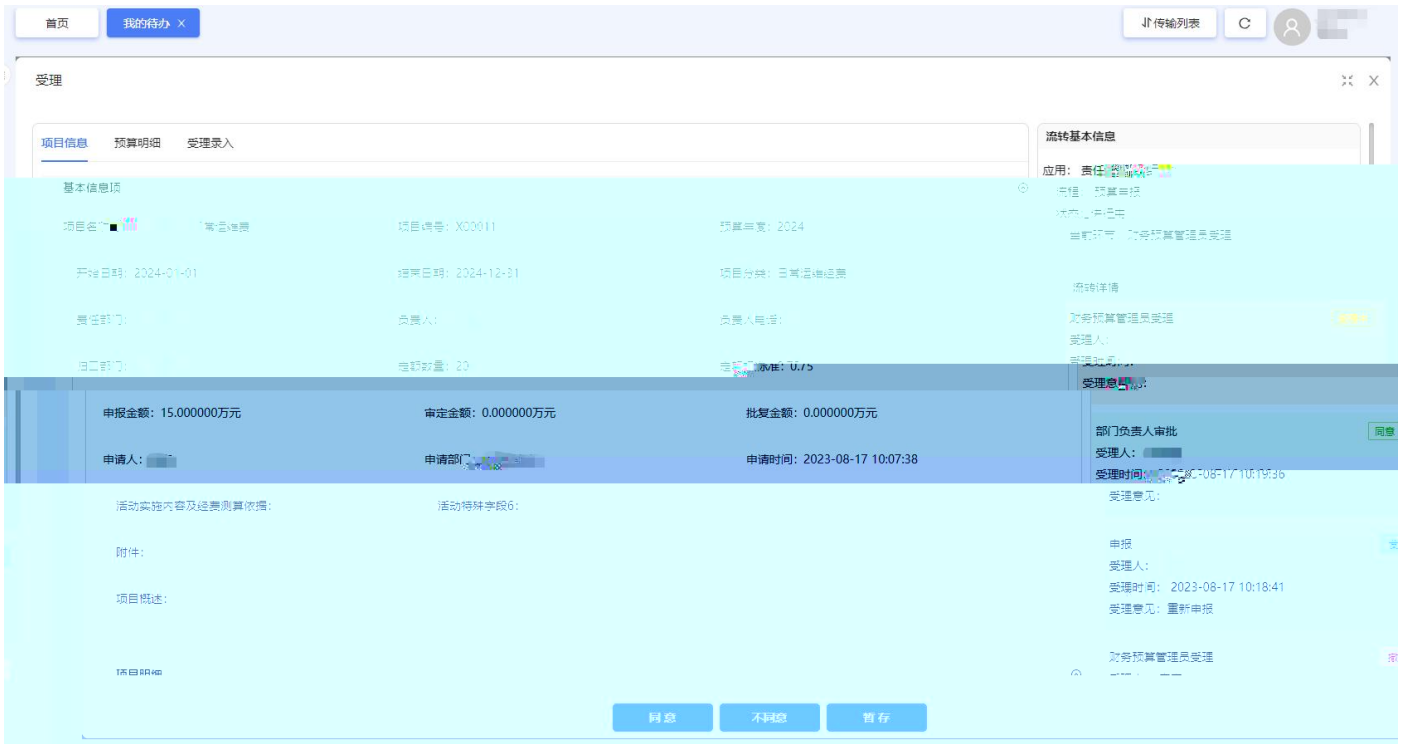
首页
我的待办 ×
传输列表
C

受理

项目信息
预算明细
受理录入

流转基本信息
应用：责任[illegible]
流程：预算申报
状态：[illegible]
当前环节：财务预算管理员受理

基本信息项

项目名称：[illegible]
项目编号：X00011
预算年度：2024
开始日期：2024-01-01
结束日期：2024-12-31
项目分类：日常运维经费
责任部门：
负责人：
负责人电话：
归口部门：
指标数量：20
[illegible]标准：0.75

流转详情
财务预算管理员受理
受理人：
受理时间：
受理意见：

申报金额：15.000000万元
审定金额：0.000000万元
批复金额：0.000000万元
申请人：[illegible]
申请部门：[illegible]
申请时间：2023-08-17 10:07:38

部门负责人审批
同意
受理人：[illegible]
受理时间：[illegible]-08-17 10:19:36
受理意见：

活动实施内容及经费测算依据：
活动特殊字段6：
附件：
项目概述：
项目明细

申报
受理人：
受理时间：2023-08-17 10:18:41
受理意见：重新申报

财务预算管理员受理

同意
不同意
暂存